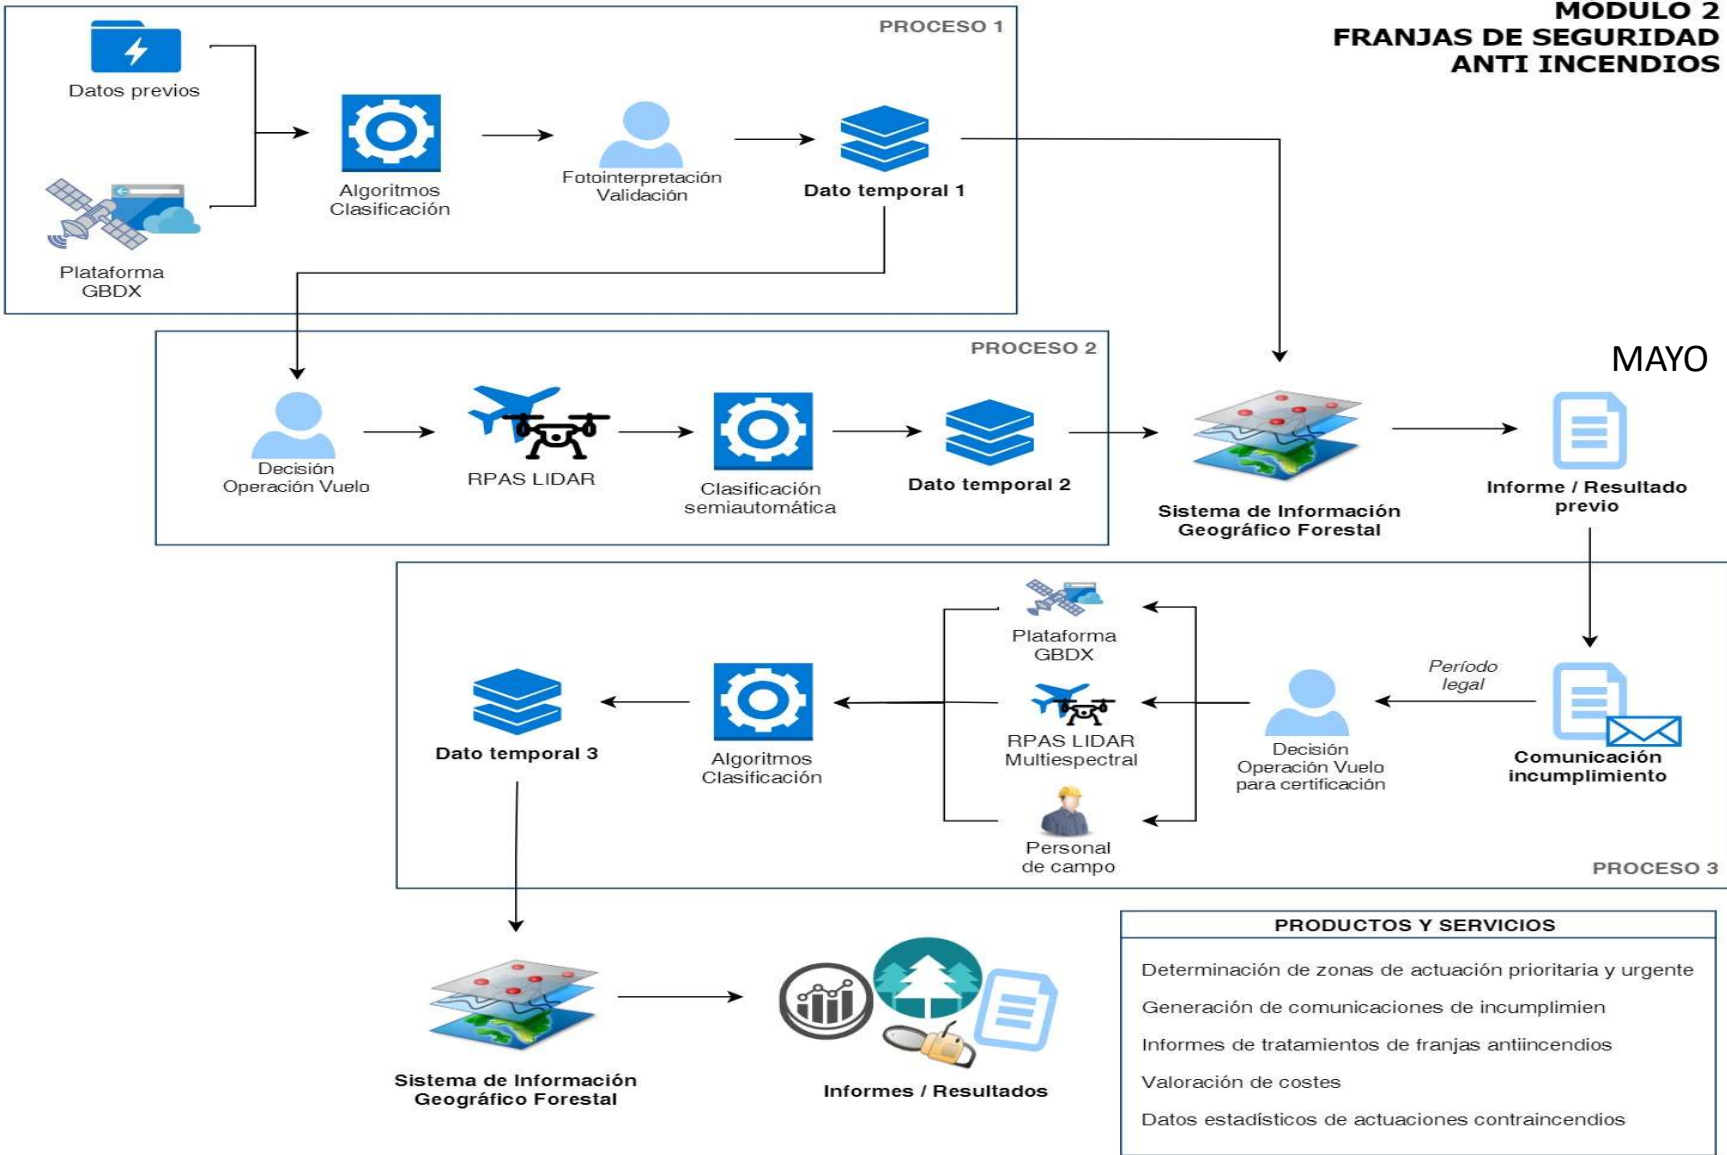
MODULO 2
FRANJAS DE SEGURIDAD
ANTI INCENDIOS

PROCESO 1

Datos previos

Plataforma GBDX

Algoritmos Clasificación

Fotointerpretación Validación

Dato temporal 1

PROCESO 2

Decisión Operación Vuelo

RPAS LIDAR

Clasificación semiautomática

Dato temporal 2

Sistema de Información Geográfico Forestal

MAYO

Informe / Resultado previo

Comunicación incumplimiento

Período legal

Decisión Operación Vuelo para certificación

Plataforma GBDX

RPAS LIDAR Multiespectral

Personal de campo

Algoritmos Clasificación

Dato temporal 3

PROCESO 3

Sistema de Información Geográfico Forestal

Informes / Resultados

PRODUCTOS Y SERVICIOS

Determinación de zonas de actuación prioritaria y urgente

Generación de comunicaciones de incumplimien

Informes de tratamientos de franjas antiincendios

Valoración de costes

Datos estadísticos de actuaciones contraincendios